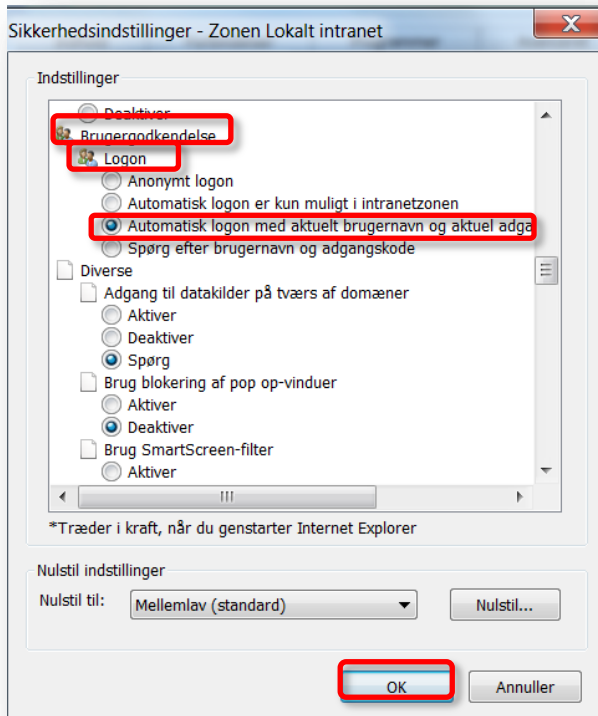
Sikkerhedsindstillinger - Zonen Lokalt intranet

Indstillinger

Deaktiver
Brugergodkendelse
Logon
Anonymt logon
Automatisk logon er kun muligt i intranetzonen
Automatisk logon med aktuelt brugernavn og aktuel adga
Spørg efter brugernavn og adgangskode
Diverse
Adgang til datakilder på tværs af domæner
Aktiver
Deaktiver
Spørg
Brug blokering af pop op-vinduer
Aktiver
Deaktiver
Brug SmartScreen-filter
Aktiver

*Træder i kraft, når du genstarter Internet Explorer

Nulstil indstillinger
Nulstil til: Mellemlav (standard) Nulstil...

OK Annuller